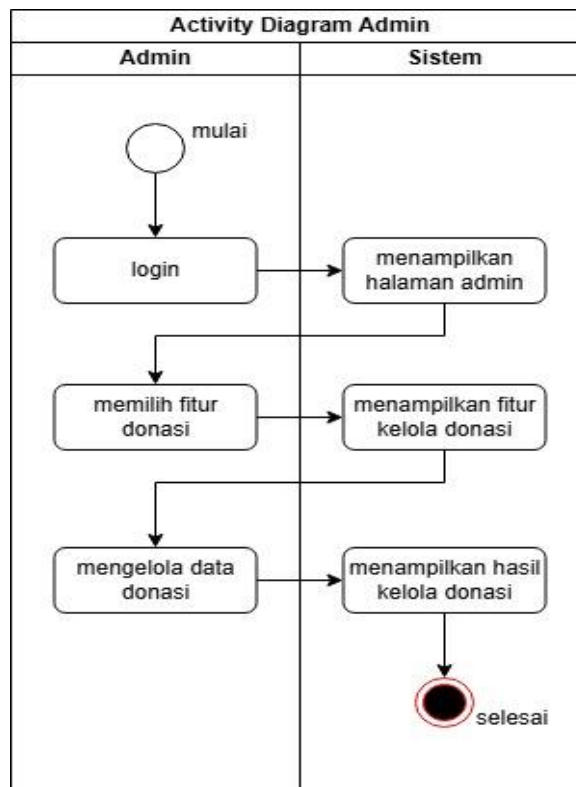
Activity Diagram Admin

| Admin | Sistem |
|---|---|

mulai

login

menampilkan halaman admin

memilih fitur donasi

menampilkan fitur kelola donasi

mengelola data donasi

menampilkan hasil kelola donasi

selesai